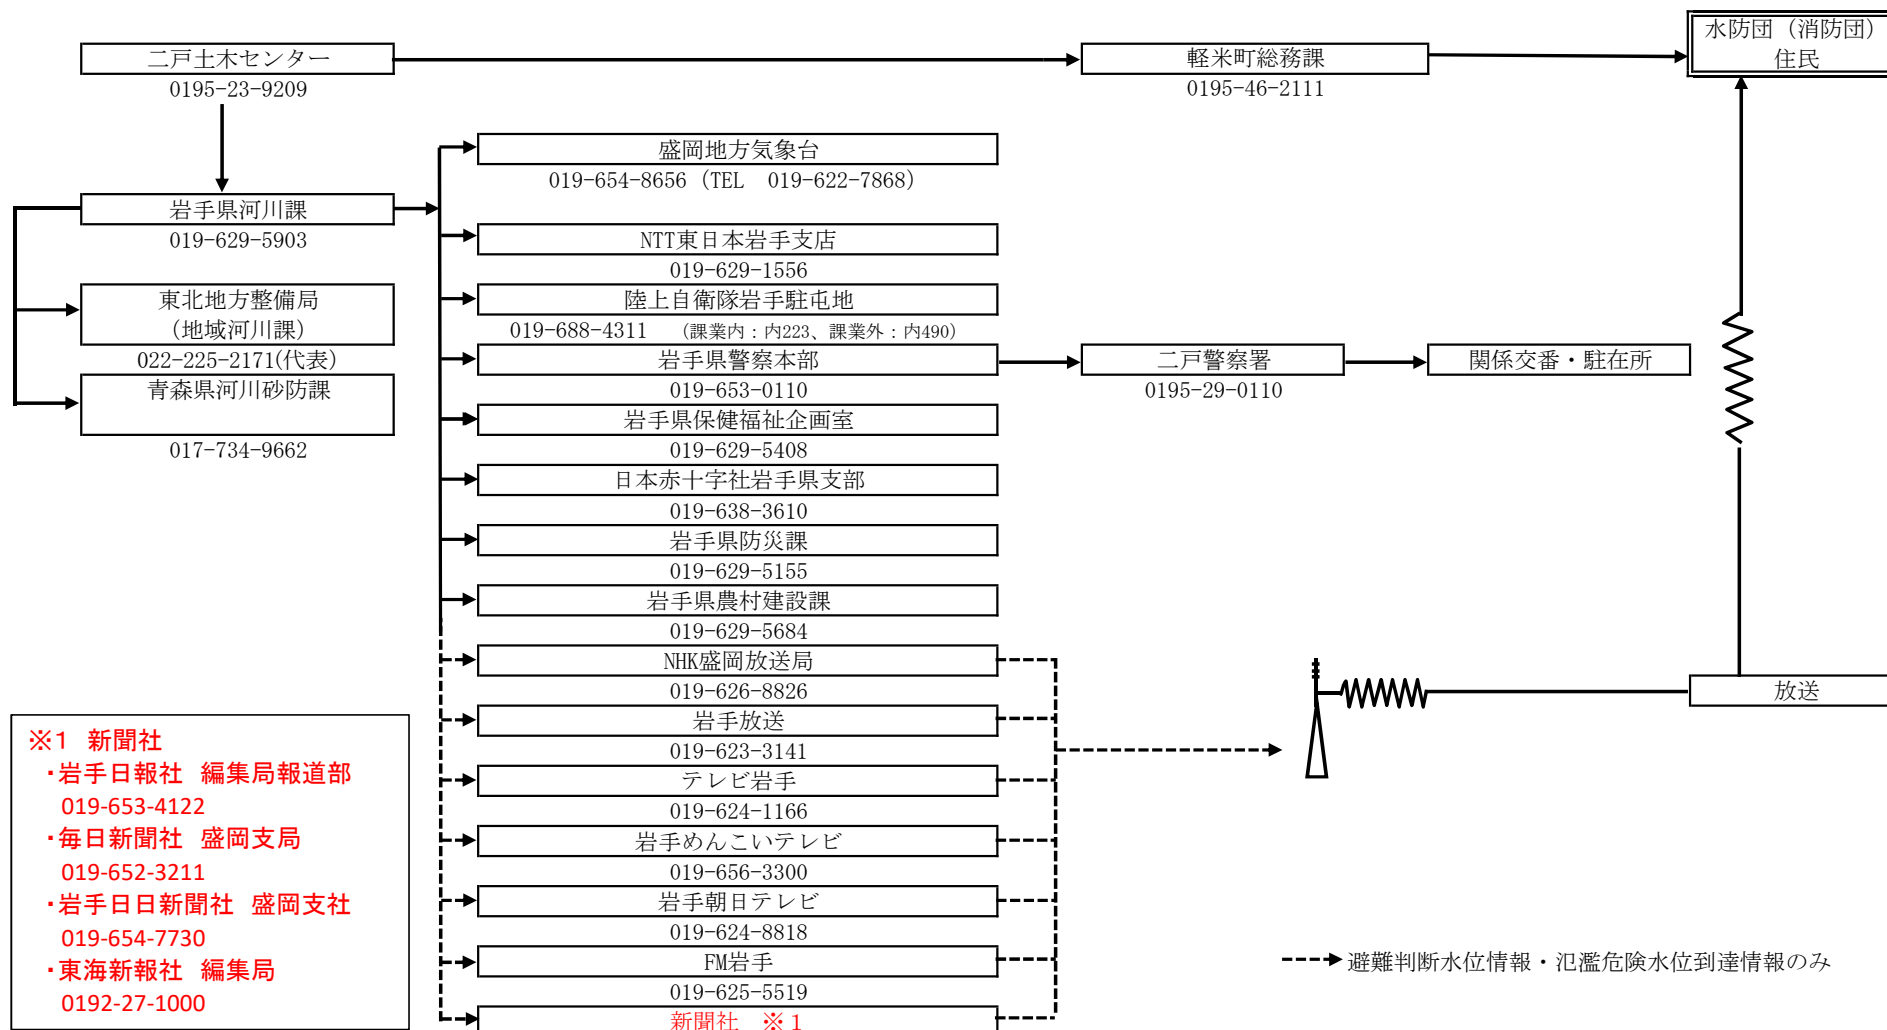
二戸土木センター
0195-23-9209

軽米町総務課
0195-46-2111

水防団（消防団）
住民

岩手県河川課
019-629-5903

東北地方整備局
（地域河川課）
022-225-2171(代表)

青森県河川砂防課
017-734-9662

盛岡地方気象台
019-654-8656（TEL 019-622-7868）

NTT東日本岩手支店
019-629-1556

陸上自衛隊岩手駐屯地
019-688-4311 （課業内：内223、課業外：内490）

岩手県警察本部
019-653-0110

二戸警察署
0195-29-0110

関係交番・駐在所

岩手県保健福祉企画室
019-629-5408

日本赤十字社岩手県支部
019-638-3610

岩手県防災課
019-629-5155

岩手県農村建設課
019-629-5684

NHK盛岡放送局
019-626-8826

放送

岩手放送
019-623-3141

テレビ岩手
019-624-1166

岩手めんこいテレビ
019-656-3300

岩手朝日テレビ
019-624-8818

FM岩手
019-625-5519

新聞社 ※1

※1 新聞社
・岩手日報社 編集局報道部
019-653-4122
・毎日新聞社 盛岡支局
019-652-3211
・岩手日日新聞社 盛岡支社
019-654-7730
・東海新報社 編集局
0192-27-1000

避難判断水位情報・氾濫危険水位到達情報のみ